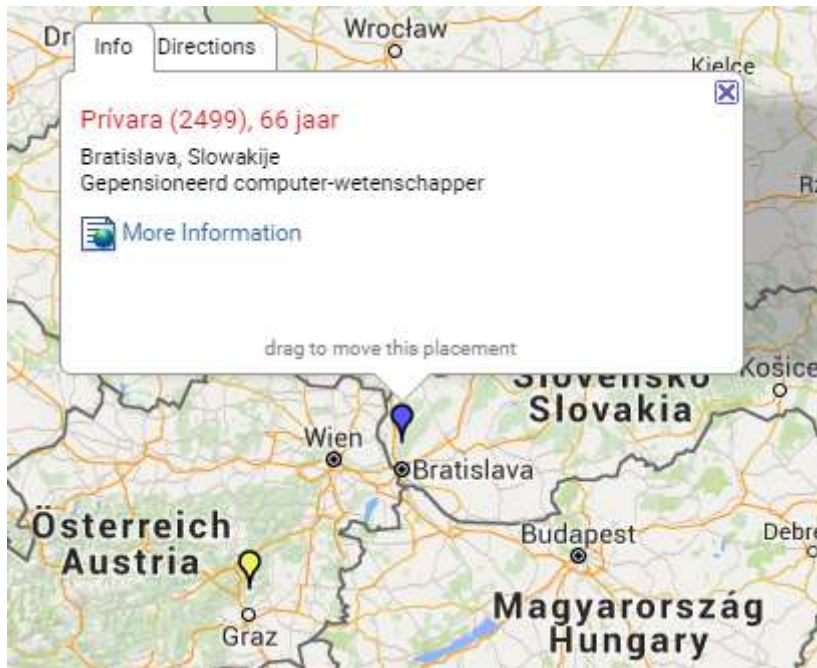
Dr

Info Directions

Wrocław

Kielce

Prívara (2499), 66 jaar

Bratislava, Slowakije
Gepensioneerd computer-wetenschapper

More Information

drag to move this placement

Rz

Slovensko
Slovakia

Košice

Wien

Bratislava

Österreich
Austria

Budapest

Debre

Graz

Magyarország
Hungary